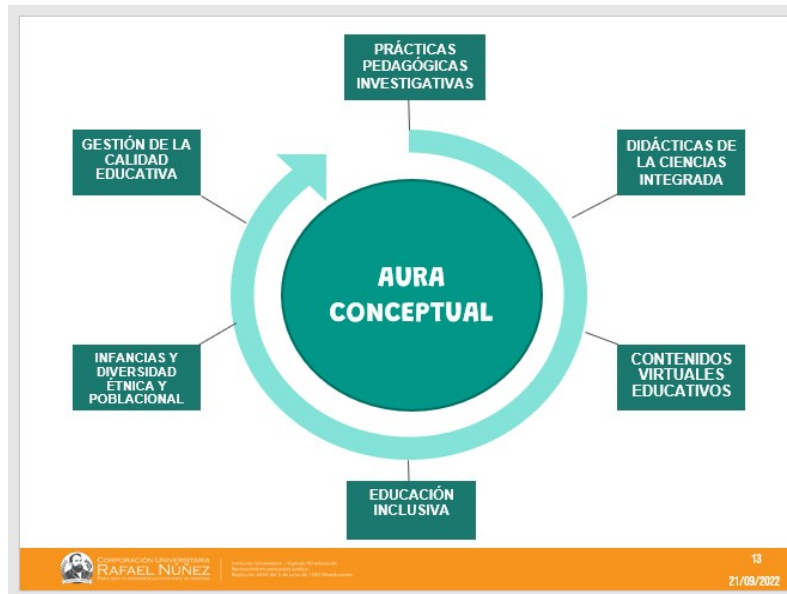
PRÁCTICAS PEDAGÓGICAS INVESTIGATIVAS

GESTIÓN DE LA CALIDAD EDUCATIVA

DIDÁCTICAS DE LA CIENCIAS INTEGRADA

AURA CONCEPTUAL

INFANCIAS Y DIVERSIDAD ÉTNICA Y POBLACIONAL

CONTENIDOS VIRTUALES EDUCATIVOS

EDUCACIÓN INCLUSIVA

CORPORACIÓN UNIVERSITARIA RAFAEL NÚÑEZ

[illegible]

13

21/09/2022